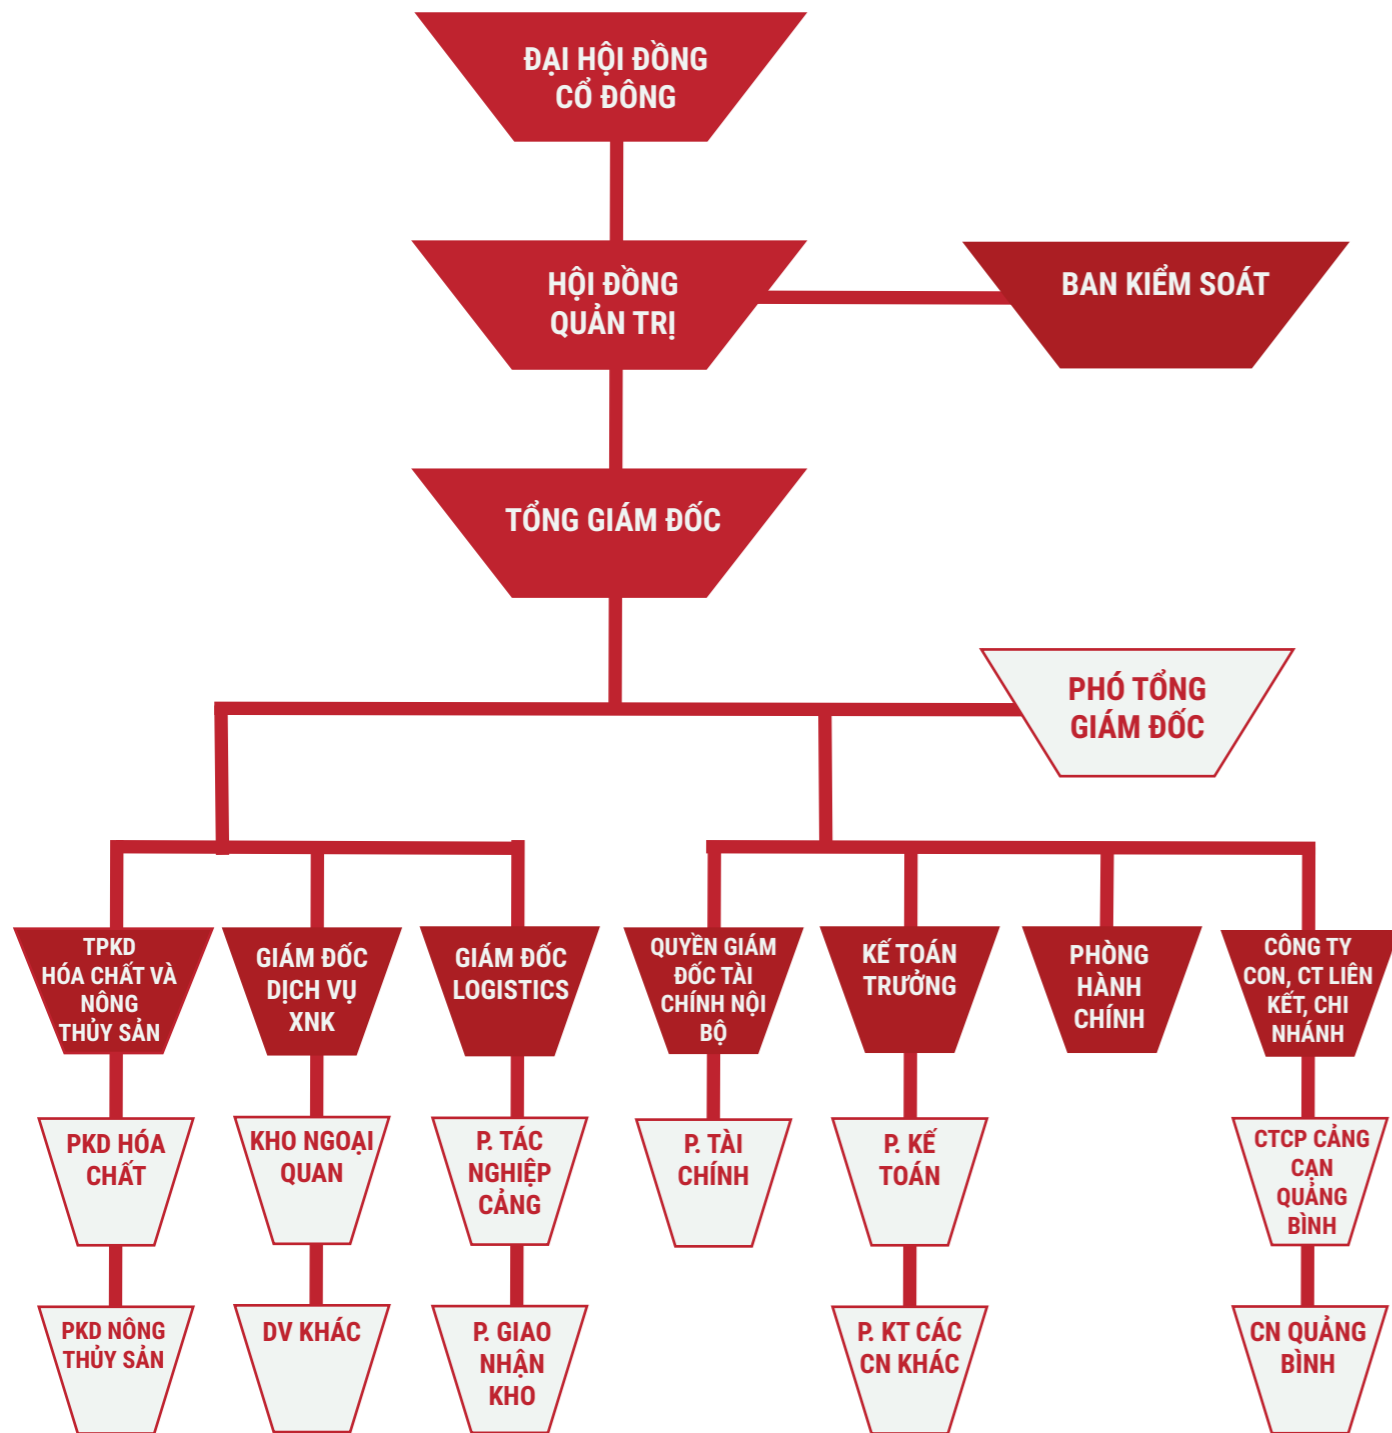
ĐẠI HỘI ĐỒNG CỔ ĐÔNG

HỘI ĐỒNG QUẢN TRỊ

BAN KIỂM SOÁT

TỔNG GIÁM ĐỐC

PHÓ TỔNG GIÁM ĐỐC

TPKD HÓA CHẤT VÀ NÔNG THỦY SẢN

GIÁM ĐỐC DỊCH VỤ XNK

GIÁM ĐỐC LOGISTICS

QUYỀN GIÁM ĐỐC TÀI CHÍNH NỘI BỘ

KẾ TOÁN TRƯỞNG

PHÒNG HÀNH CHÍNH

CÔNG TY CON, CT LIÊN KẾT, CHI NHÁNH

PKD HÓA CHẤT

KHO NGOẠI QUAN

P. TÁC NGHIỆP CẢNG

P. TÀI CHÍNH

P. KẾ TOÁN

CTCP CẢNG CẠN QUẢNG BÌNH

PKD NÔNG THỦY SẢN

DV KHÁC

P. GIAO NHẬN KHO

P. KT CÁC CN KHÁC

CN QUẢNG BÌNH